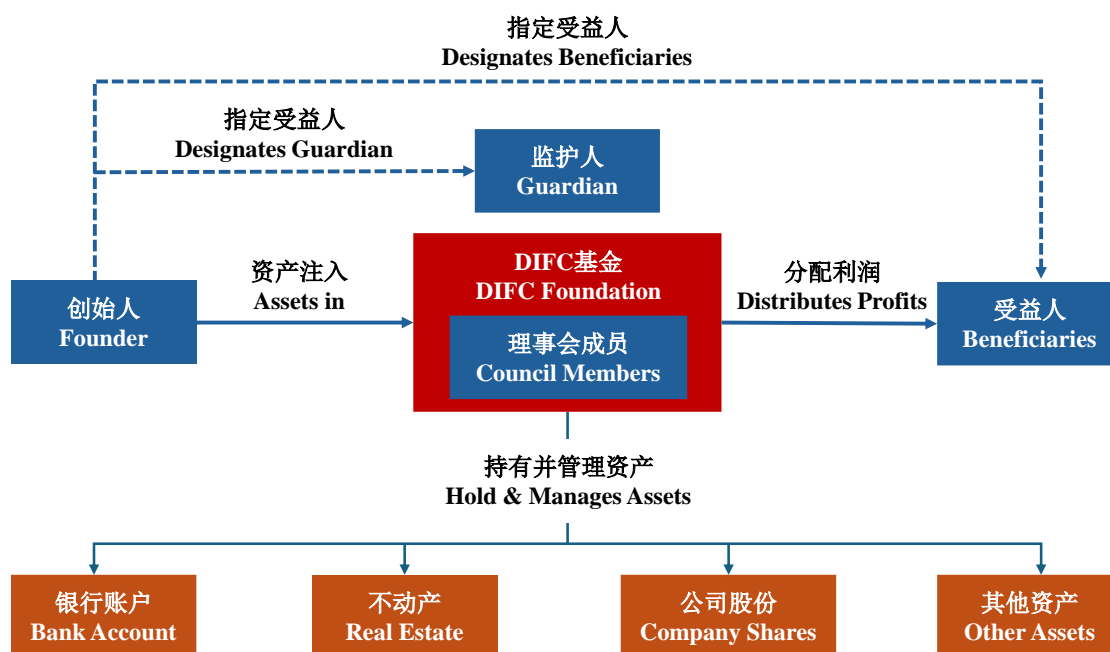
指定受益人
Designates Beneficiaries

指定受益人
Designates Guardian

监护人
Guardian

资产注入
Assets in

DIFC基金
DIFC Foundation

理事会成员
Council Members

分配利润
Distributes Profits

创始人
Founder

受益人
Beneficiaries

持有并管理资产
Hold & Manages Assets

银行账户
Bank Account

不动产
Real Estate

公司股份
Company Shares

其他资产
Other Assets